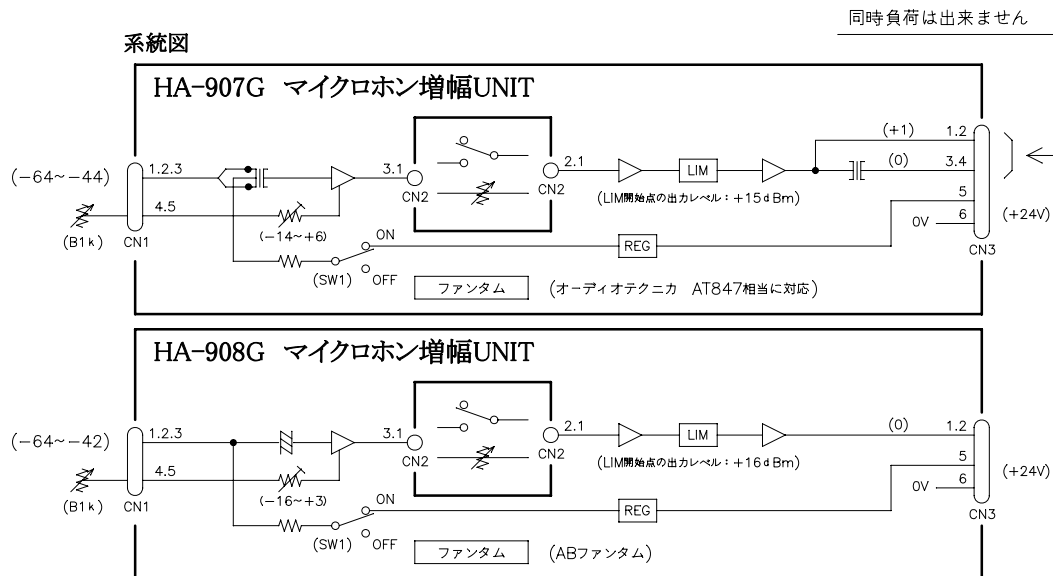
同時負荷は出来ません

系統図

HA-907G マイクロホン増幅UNIT

(−64〜−44)
(B1k)
CN1
1.2.3
4.5
(−14〜+6)
(SW1)
ON
OFF
3.1
CN2
2.1
CN2
LIM
(LIM開始点の出力レベル：+15dBm)
REG
ファンタム
(オーディオテクニカ AT847相当に対応)
(+1)
(0)
1.2
3.4
5
0V
6
CN3
(+24V)

HA-908G マイクロホン増幅UNIT

(−64〜−42)
(B1k)
CN1
1.2.3
4.5
(−16〜+3)
(SW1)
ON
OFF
3.1
CN2
2.1
CN2
LIM
(LIM開始点の出力レベル：+16dBm)
REG
ファンタム
(ABファンタム)
(0)
1.2
5
0V
6
CN3
(+24V)